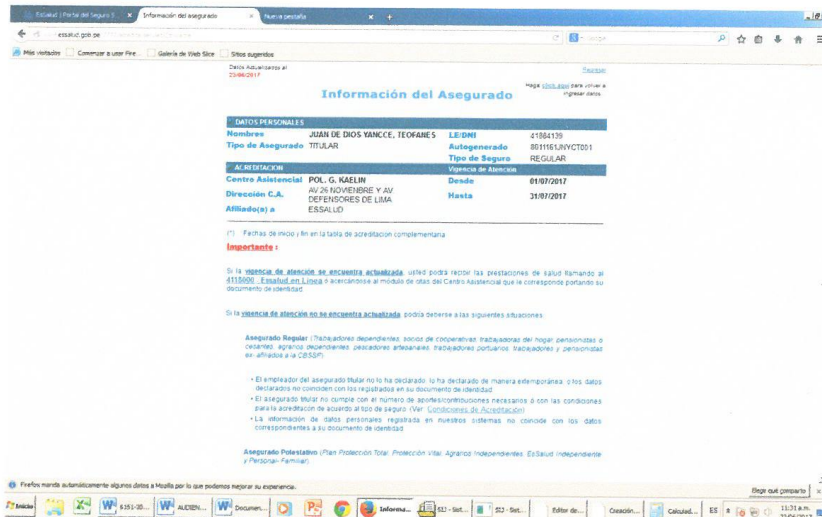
EsSalud | Portal del Seguro S... × Información del asegurado × Nueva pestaña × +

essalud.gob.pe

Más visitados Comenzar a usar Fire... Galería de Web Slice Sitios sugeridos

Datos Actualizados al 25/06/2017

Regresar

Información del Asegurado

Haga click aquí para volver a ingresar datos.

| DATOS PERSONALES | | | |
|---|---|---|---|
| Nombres | JUAN DE DIOS YANCCE, TEOFANES | LE/DNI | 41884139 |
| Tipo de Asegurado | TITULAR | Autogenerado | 8011161JNYCT001 |
| | | Tipo de Seguro | REGULAR |
| ACREDITACION | | Vigencia de Atención | |
| Centro Asistencial | POL. G. KAELIN | Desde | 01/07/2017 |
| Dirección C.A. | AV 26 NOVIEMBRE Y AV. DEFENSORES DE LIMA | Hasta | 31/07/2017 |
| Afiliado(a) a | ESSALUD | | |

(*) Fechas de inicio y fin en la tabla de acreditacion complementaria

Importante :

Si la vigencia de atención se encuentra actualizada, usted podrá recibir las prestaciones de salud llamando al 4115000 - Essalud en Línea o acercándose al módulo de citas del Centro Asistencial que le corresponde portando su documento de identidad.

Si la vigencia de atención no se encuentra actualizada, podría deberse a las siguientes situaciones:

Asegurado Regular (Trabajadores dependientes, socios de cooperativas, trabajadoras del hogar, pensionistas o cesantes, agrarios dependientes, pescadores artesanales, trabajadores portuarios, trabajadores y pensionistas ex-afiliados a la CBSSP)

• El empleador del asegurado titular no lo ha declarado, lo ha declarado de manera extemporánea, o los datos declarados no coinciden con los registrados en su documento de identidad.
• El asegurado titular no cumple con el número de aportes/contribuciones necesarios o con las condiciones para la acreditación de acuerdo al tipo de seguro. (Ver: Condiciones de Acreditación)
• La información de datos personales registrada en nuestros sistemas no coincide con los datos correspondientes a su documento de identidad.

Asegurado Potestativo (Plan Protección Total, Protección Vital, Agrarios Independientes, EsSalud Independiente y Personal Familiar)

Firefox manda automáticamente algunos datos a Mozilla por lo que podemos mejorar su experiencia.

Elegir qué comparto

Inicio 6351-20... AUDIEN... Documen... Informa... SIJ - Sist... SIJ - Sist... Editor de... Creación... Calculad... ES 11:31 a.m.